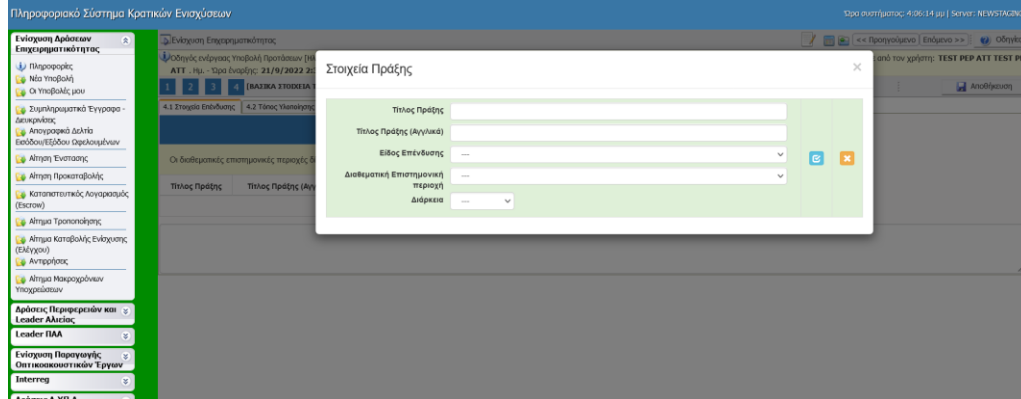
Πληροφοριακό Σύστημα Κρατικών Ενισχύσεων

Ώρα συστήματος: 4:06:14 μμ | Server: NEWSTAGIN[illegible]

Ενίσχυση Δράσεων Επιχειρηματικότητας

Πληροφορίες
Νέα Υποβολή
Οι Υποβολές μου
Συμπληρωματικά Έγγραφα - Διευκρινίσεις
Απογραφικά Δελτία Εισόδου/Εξόδου Ωφελουμένων
Αίτηση Ένστασης
Αίτηση Προκαταβολής
Καταπιστευτικός Λογαριασμός (Escrow)
Αίτημα Τροποποίησης
Αίτημα Καταβολής Ενίσχυσης (Ελέγχου)
Αντιρρήσεις
Αίτημα Μακροχρόνιων Υποχρεώσεων

Δράσεις Περιφερειών και Leader Αλιείας
Leader ΠΑΑ
Ενίσχυση Παραγωγής Οπτικοακουστικών Έργων
Interreg
Δράσεις ΛΧΡ Α

Ενίσχυση Επιχειρηματικότητας

<< Προηγούμενο | Επόμενο >>

Οδηγίες

Οδηγός ενέργειας Υποβολή Προτάσεων [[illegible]

ATT . Ημ. - Ώρα Έναρξης: 21/9/2022 2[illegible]

από τον χρήστη: TEST PEP ATT TEST P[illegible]

1 2 3 4 [ΒΑΣΙΚΑ ΣΤΟΙΧΕΙΑ Τ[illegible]

Αποθήκευση

4.1 Στοιχεία Επένδυσης | 4.2 Τόπος Υλοποίησης

Οι διαθεματικές επιστημονικές περιοχές δ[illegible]

Τίτλος Πράξης | Τίτλος Πράξης (Αγγ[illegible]

Στοιχεία Πράξης

Τίτλος Πράξης
Τίτλος Πράξης (Αγγλικά)
Είδος Επένδυσης —
Διαθεματική Επιστημονική περιοχή —
Διάρκεια —